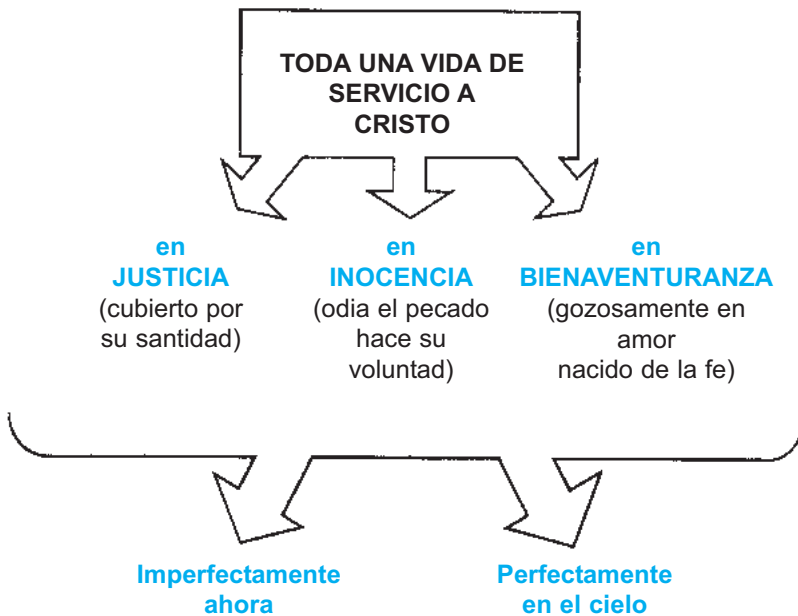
TODA UNA VIDA DE SERVICIO A CRISTO

en
JUSTICIA
(cubierto por su santidad)

en
INOCENCIA
(odia el pecado hace su voluntad)

en
BIENAVENTURANZA
(gozosamente en amor nacido de la fe)

Imperfectamente ahora

Perfectamente en el cielo